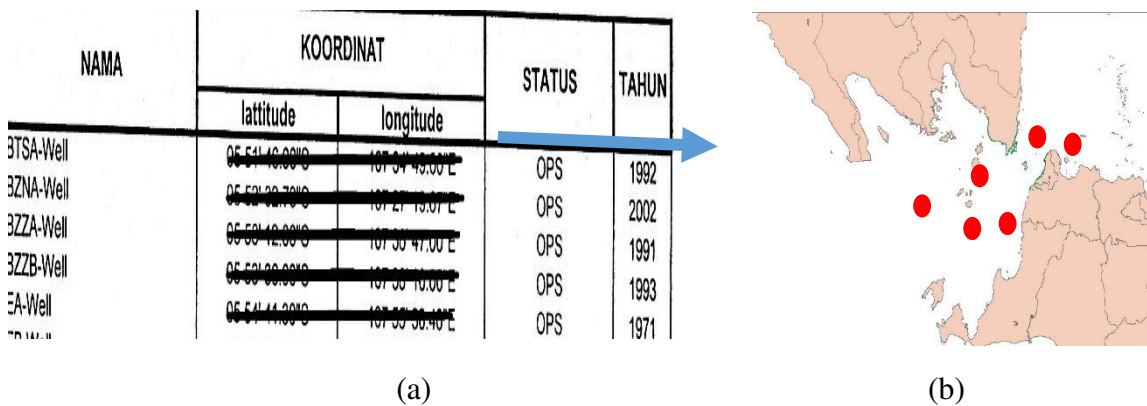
| NAMA | KOORDINAT lattitude | KOORDINAT longitude | STATUS | TAHUN |
|---|---|---|---|---|
| BTSA-Well | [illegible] | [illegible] | OPS | 1992 |
| BZNA-Well | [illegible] | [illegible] | OPS | 2002 |
| BZZA-Well | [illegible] | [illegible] | OPS | 1991 |
| BZZB-Well | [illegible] | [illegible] | OPS | 1993 |
| EA-Well | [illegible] | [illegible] | OPS | 1971 |
| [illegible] | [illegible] | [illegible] | | |

(a)

(b)